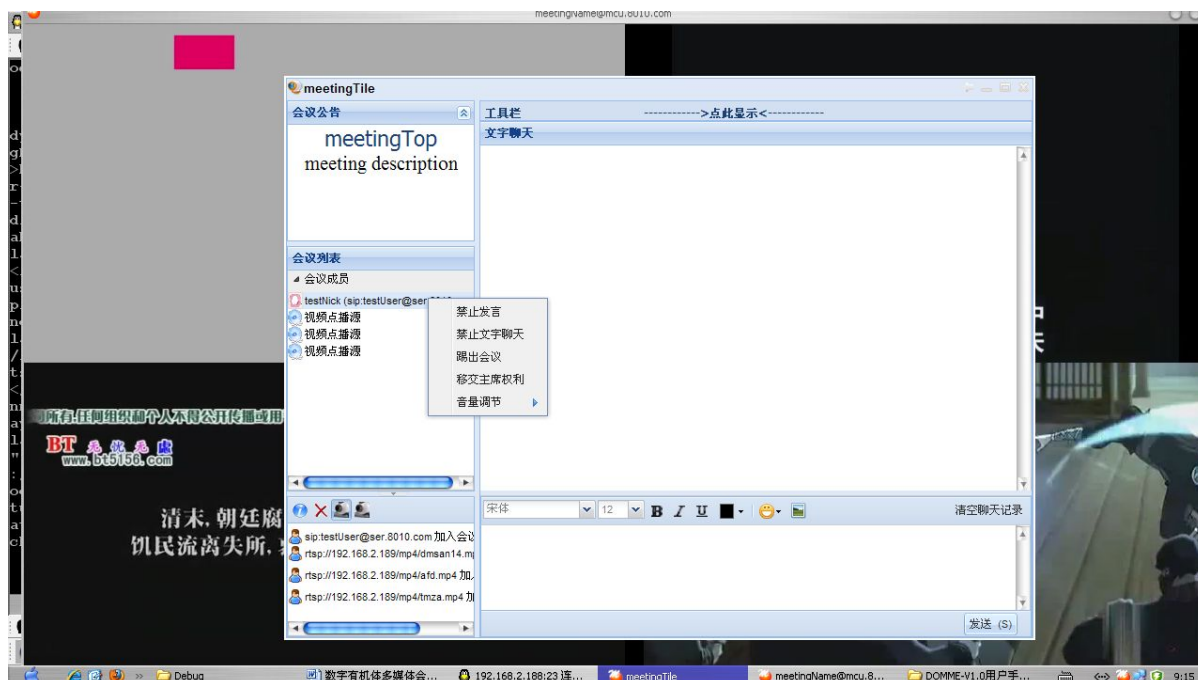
meetingName@mcu.8010.com

meetingTile

会议公告

meetingTop
meeting description

工具栏 ------------>点此显示<------------

文字聊天

会议列表

会议成员

testNick (sip:testUser@ser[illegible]

视频点播源
视频点播源
视频点播源

禁止发言
禁止文字聊天
踢出会议
移交主席权利
音量调节

所有,任何组织和个人不得公开传播或用

BT 无忧无虑
www.bt5156.com

清末,朝廷腐
饥民流离失所,

sip:testUser@ser.8010.com 加入会议
rtsp://192.168.2.189/mp4/dmsan14.m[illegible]
rtsp://192.168.2.189/mp4/afd.mp4 加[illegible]
rtsp://192.168.2.189/mp4/tmza.mp4 加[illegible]

宋体 12 B I U

清空聊天记录

发送 (S)

Debug
数字有机体多媒体会...
192.168.2.188:23 连...
meetingTile
meetingName@mcu.8...
DOMME-V1.0用户手...
9:15